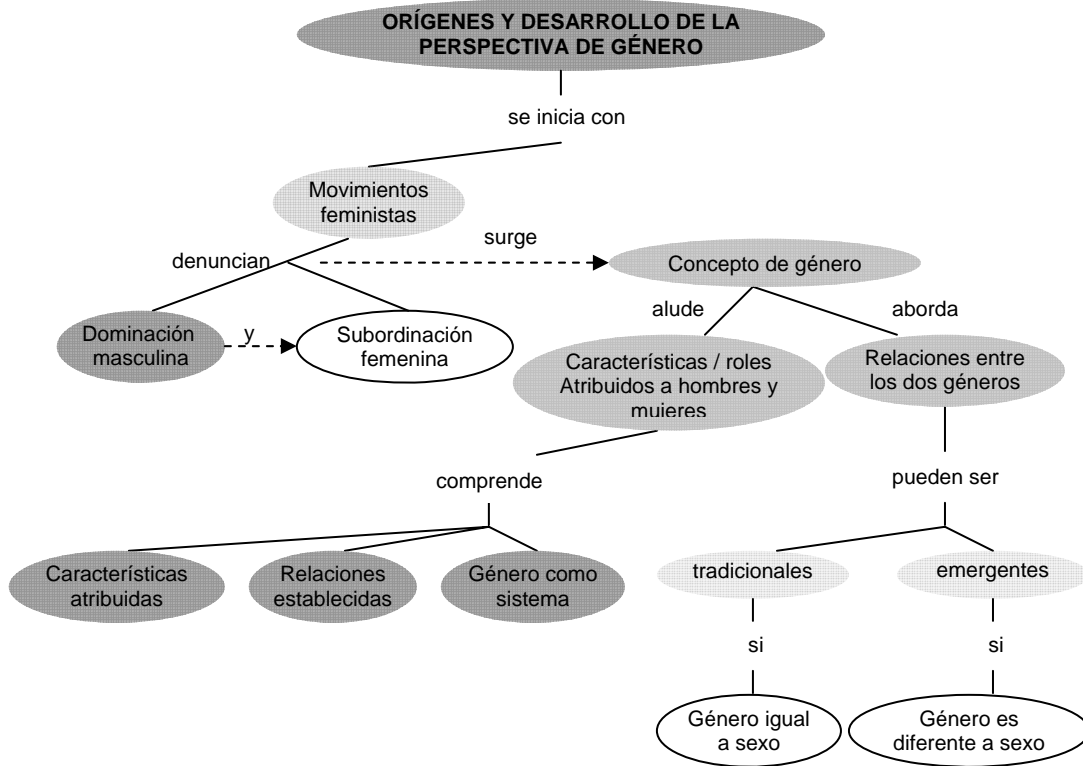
ORÍGENES Y DESARROLLO DE LA PERSPECTIVA DE GÉNERO

se inicia con

Movimientos feministas

denuncian

surge

Concepto de género

Dominación masculina

y

Subordinación femenina

alude

aborda

Características / roles Atribuidos a hombres y mujeres

Relaciones entre los dos géneros

comprende

pueden ser

Características atribuidas

Relaciones establecidas

Género como sistema

tradicionales

emergentes

si

si

Género igual a sexo

Género es diferente a sexo